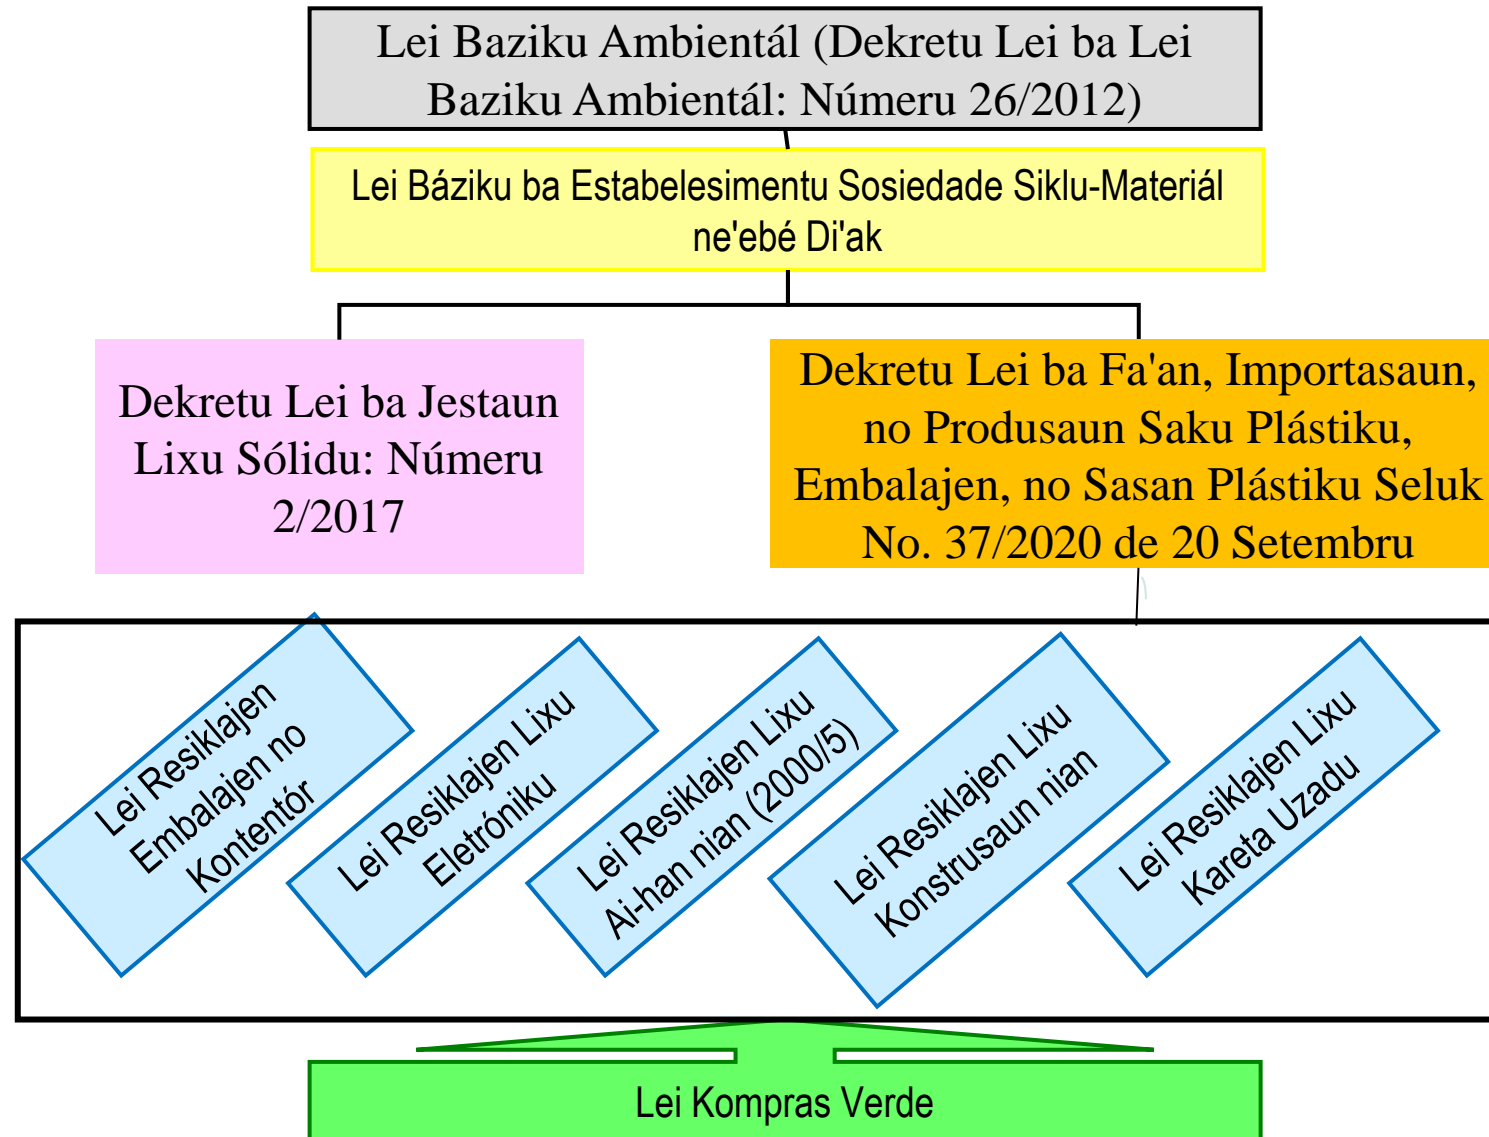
Lei Baziku Ambientál (Dekretu Lei ba Lei Baziku Ambientál: Número 26/2012)

Lei Báziku ba Estabelesimentu Sosiedade Siklu-Materiál ne'ebé Di'ak

Dekretu Lei ba Jestaun Lixu Sólidu: Número 2/2017

Dekretu Lei ba Fa'an, Importasaun, no Produsaun Saku Plástiku, Embalajen, no Sasan Plástiku Seluk No. 37/2020 de 20 Setembru

Lei Resiklajen Embalajen no Kontentór

Lei Resiklajen Lixu Eletróniku

Lei Resiklajen Lixu Ai-han nian (2000/5)

Lei Resiklajen Lixu Konstrusaun nian

Lei Resiklajen Lixu Kareta Uzadu

Lei Kompras Verde